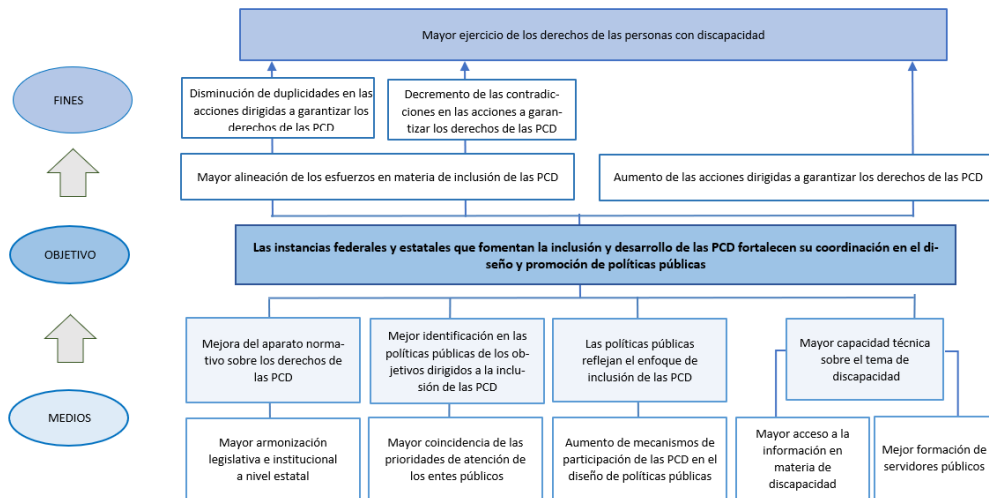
Mayor ejercicio de los derechos de las personas con discapacidad

FINES

Disminución de duplicidades en las acciones dirigidas a garantizar los derechos de las PCD

Decremento de las contradicciones en las acciones a garantizar los derechos de las PCD

Mayor alineación de los esfuerzos en materia de inclusión de las PCD

Aumento de las acciones dirigidas a garantizar los derechos de las PCD

OBJETIVO

Las instancias federales y estatales que fomentan la inclusión y desarrollo de las PCD fortalecen su coordinación en el diseño y promoción de políticas públicas

MEDIOS

Mejora del aparato normativo sobre los derechos de las PCD

Mejor identificación en las políticas públicas de los objetivos dirigidos a la inclusión de las PCD

Las políticas públicas reflejan el enfoque de inclusión de las PCD

Mayor capacidad técnica sobre el tema de discapacidad

Mayor armonización legislativa e institucional a nivel estatal

Mayor coincidencia de las prioridades de atención de los entes públicos

Aumento de mecanismos de participación de las PCD en el diseño de políticas públicas

Mayor acceso a la información en materia de discapacidad

Mejor formación de servidores públicos